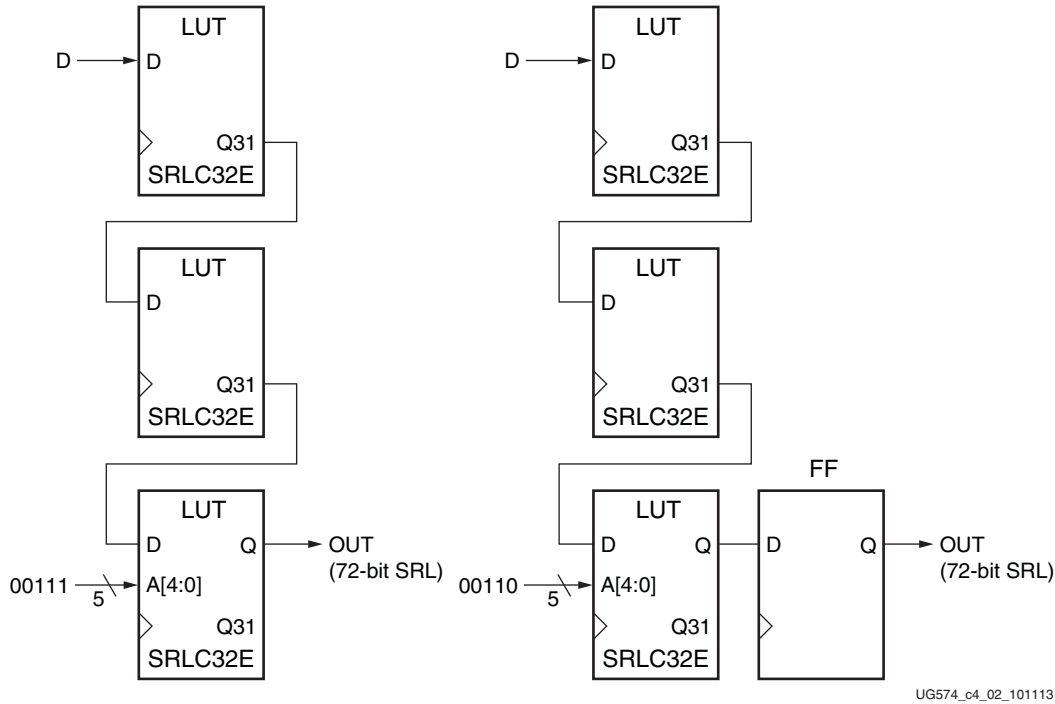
LUT
D
D
Q31
SRLC32E

LUT
D
Q31
SRLC32E

LUT
D
Q
OUT
(72-bit SRL)
00111
5
A[4:0]
Q31
SRLC32E

LUT
D
D
Q31
SRLC32E

LUT
D
Q31
SRLC32E

FF
LUT
D
Q
D
Q
OUT
(72-bit SRL)
00110
5
A[4:0]
Q31
SRLC32E

UG574_c4_02_101113